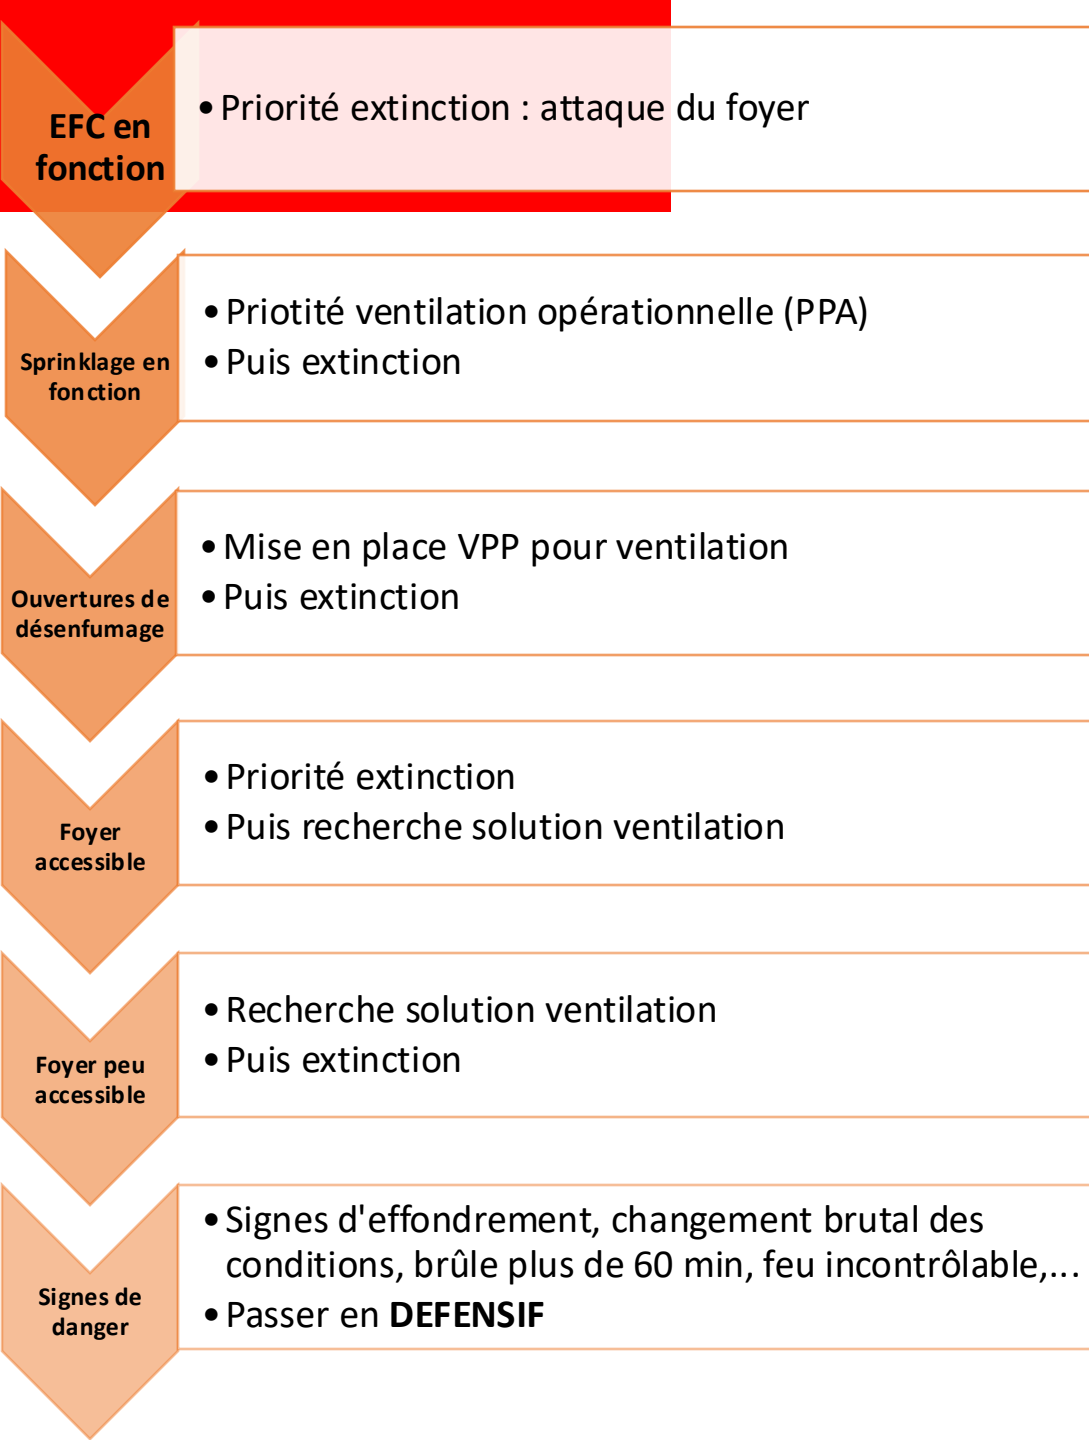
EFC en fonction

• Priorité extinction : attaque du foyer

Sprinklage en fonction

• Priotité ventilation opérationnelle (PPA)
• Puis extinction

Ouvertures de désenfumage

• Mise en place VPP pour ventilation
• Puis extinction

Foyer accessible

• Priorité extinction
• Puis recherche solution ventilation

Foyer peu accessible

• Recherche solution ventilation
• Puis extinction

Signes de danger

• Signes d'effondrement, changement brutal des conditions, brûle plus de 60 min, feu incontrôlable,...
• Passer en **DEFENSIF**